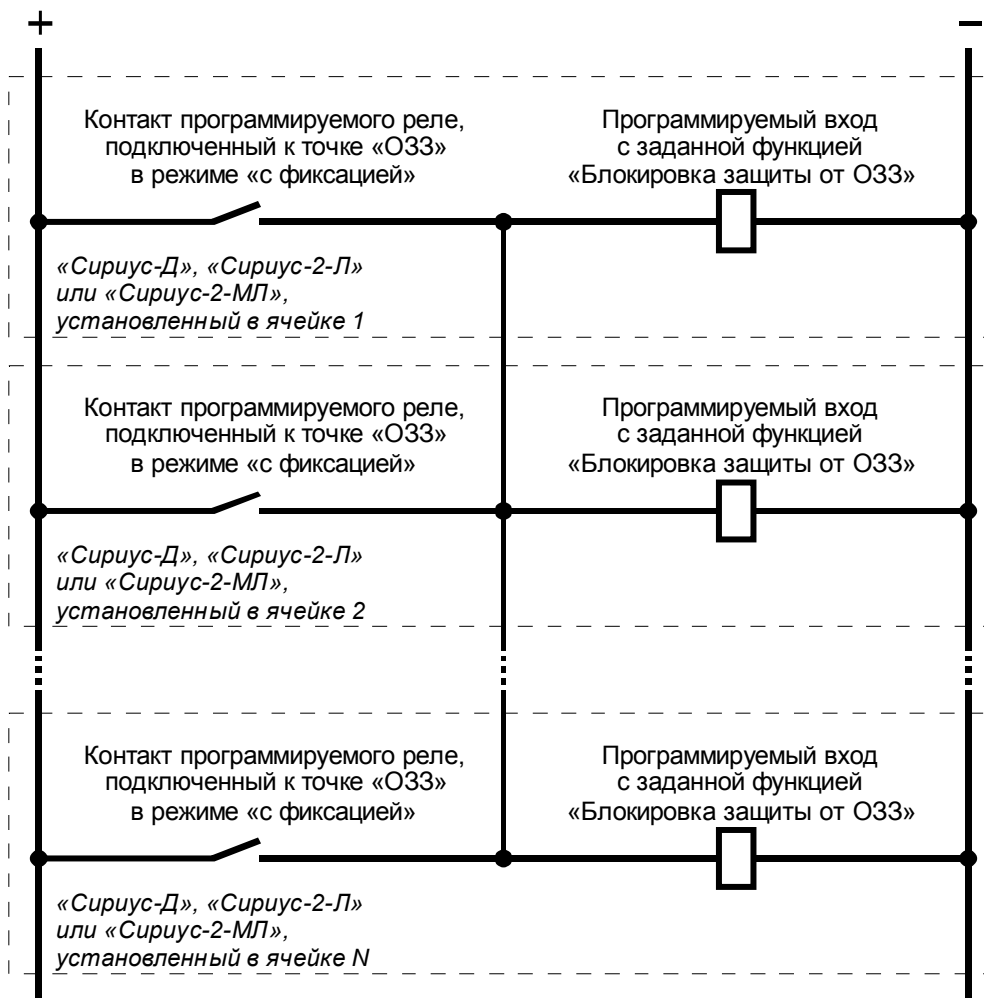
+

–

Контакт программируемого реле, подключенный к точке «ОЗЗ» в режиме «с фиксацией»

Программируемый вход с заданной функцией «Блокировка защиты от ОЗЗ»

«Сириус-Д», «Сириус-2-Л» или «Сириус-2-МЛ», установленный в ячейке 1

Контакт программируемого реле, подключенный к точке «ОЗЗ» в режиме «с фиксацией»

Программируемый вход с заданной функцией «Блокировка защиты от ОЗЗ»

«Сириус-Д», «Сириус-2-Л» или «Сириус-2-МЛ», установленный в ячейке 2

Контакт программируемого реле, подключенный к точке «ОЗЗ» в режиме «с фиксацией»

Программируемый вход с заданной функцией «Блокировка защиты от ОЗЗ»

«Сириус-Д», «Сириус-2-Л» или «Сириус-2-МЛ», установленный в ячейке N